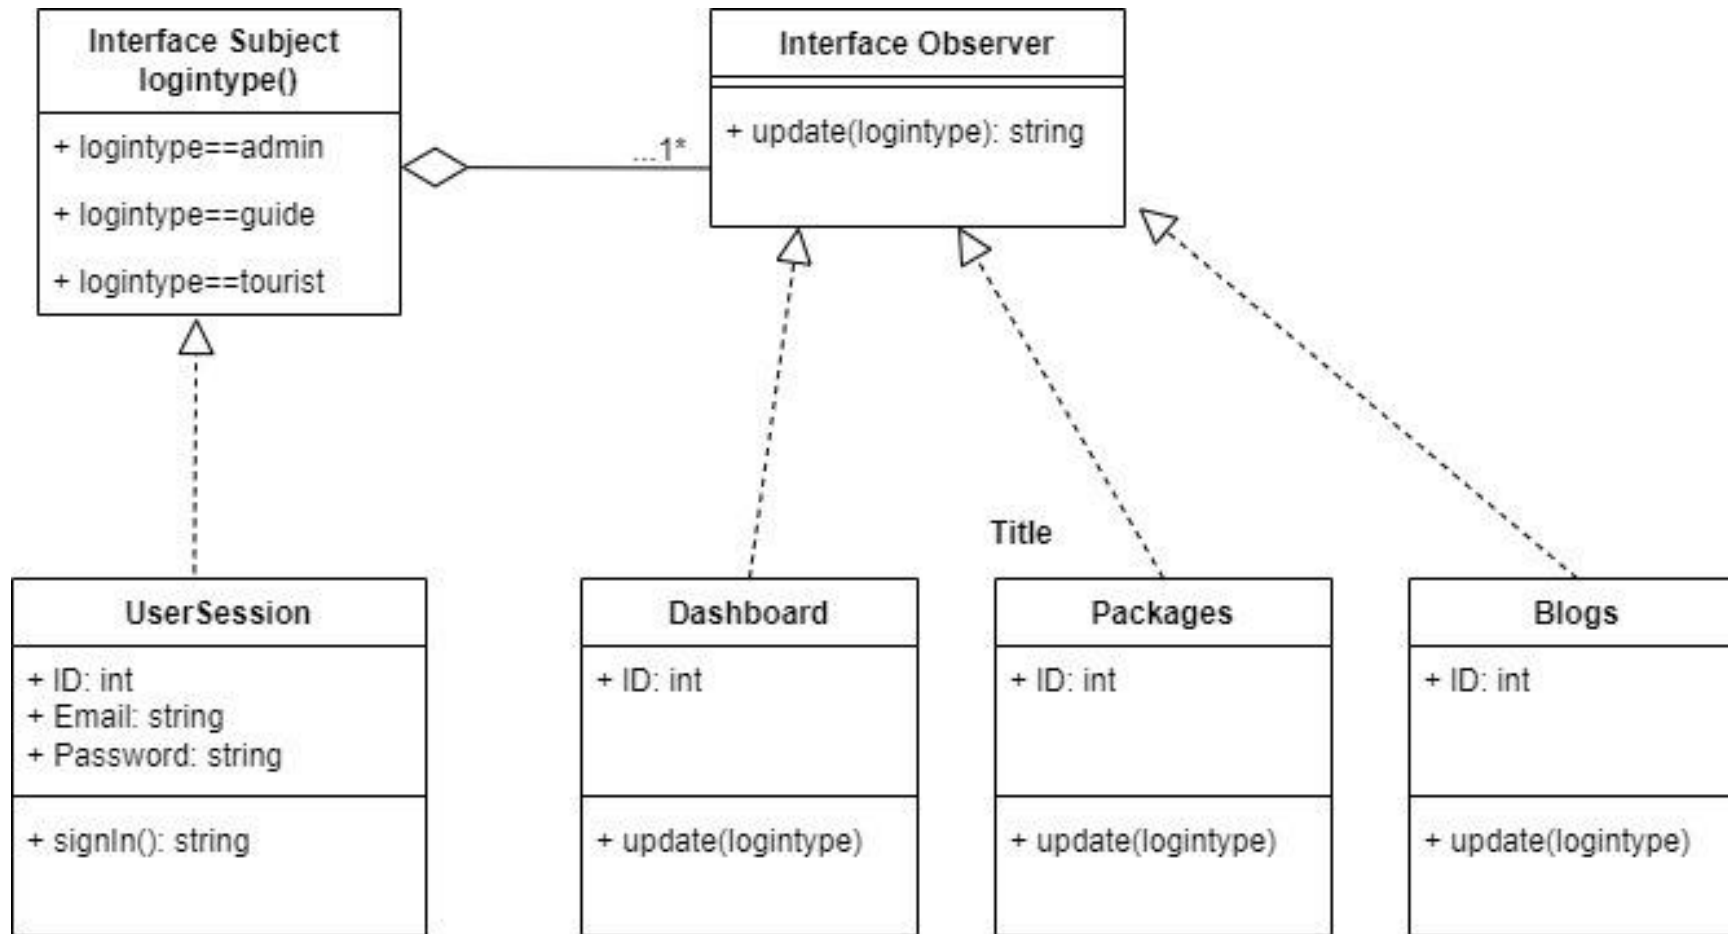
Interface Subject
logintype()

+ logintype==admin

+ logintype==guide

+ logintype==tourist

...1*

Interface Observer

+ update(logintype): string

Title

UserSession

+ ID: int
+ Email: string
+ Password: string

+ signIn(): string

Dashboard

+ ID: int

+ update(logintype)

Packages

+ ID: int

+ update(logintype)

Blogs

+ ID: int

+ update(logintype)